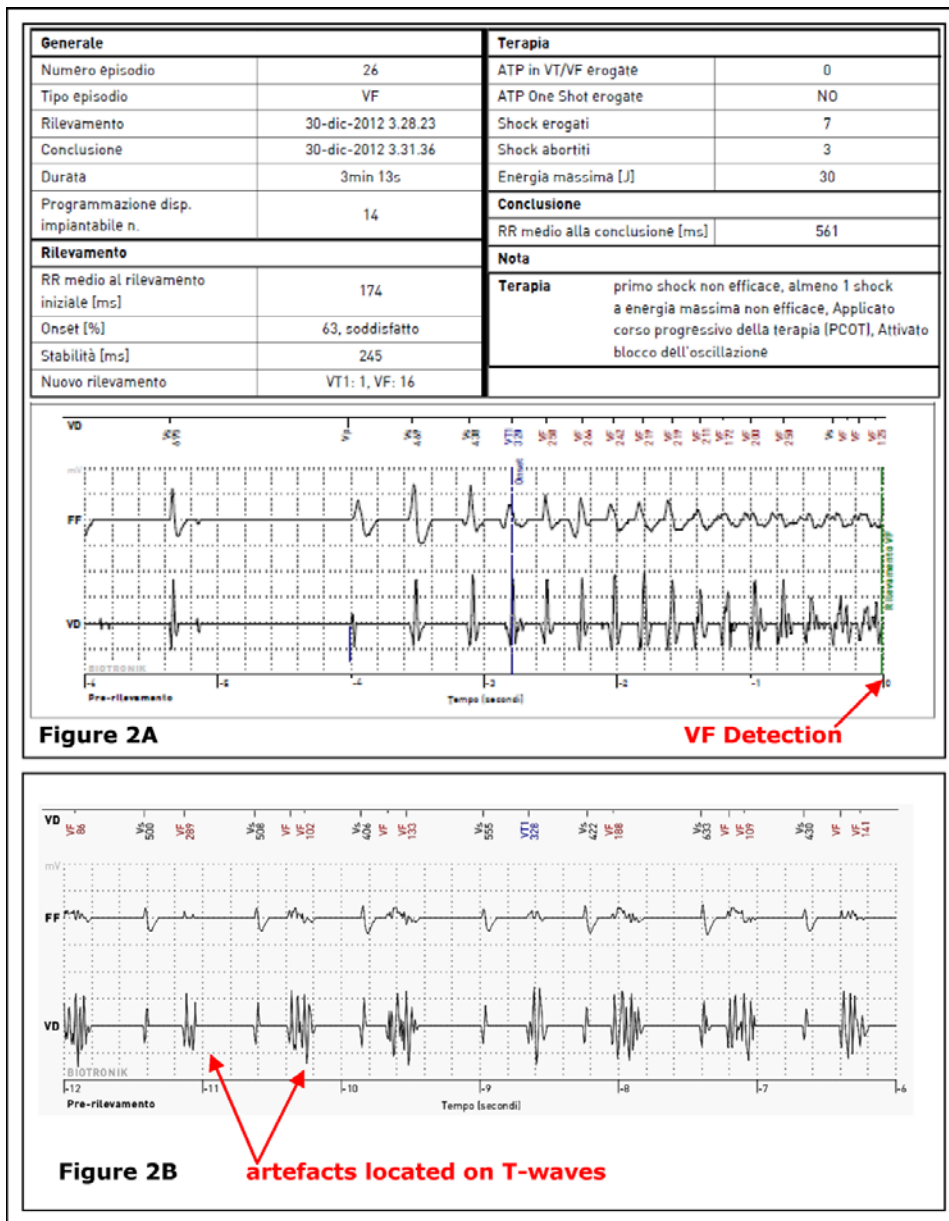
| Generale | |
|---|---|
| Numero episodio | 26 |
| Tipo episodio | VF |
| Rilevamento | 30-dic-2012 3.28.23 |
| Conclusione | 30-dic-2012 3.31.36 |
| Durata | 3min 13s |
| Programmazione disp. impiantabile n. | 14 |

| Rilevamento | |
|---|---|
| RR medio al rilevamento iniziale [ms] | 174 |
| Onset [%] | 63, soddisfatto |
| Stabilità [ms] | 245 |
| Nuovo rilevamento | VT1: 1, VF: 16 |

| Terapia | |
|---|---|
| ATP in VT/VF erogate | 0 |
| ATP One Shot erogate | NO |
| Shock erogati | 7 |
| Shock abortiti | 3 |
| Energia massima [J] | 30 |

| Conclusione | |
|---|---|
| RR medio alla conclusione [ms] | 561 |

Nota

Terapia primo shock non efficace, almeno 1 shock a energia massima non efficace, Applicato corso progressivo della terapia (PCOT), Attivato blocco dell'oscillazione

VD
mV
FF
VD
Onset
Rilevamento VF
BIOTRONIK
-6 -5 -4 -3 -2 -1 0
Pre-rilevamento
Tempo [secondi]

Figure 2A
VF Detection

VD VF 86 Vs 500 VF 289 Vs 508 VF VF 102 Vs 406 VF 133 Vs 555 VT1 328 Vs 422 VF 188 Vs 633 VF VF 109 Vs 430 VF VF 141
mV
FF
VD
BIOTRONIK
-12 -11 -10 -9 -8 -7 -6
Pre-rilevamento
Tempo [secondi]

Figure 2B
artefacts located on T-waves